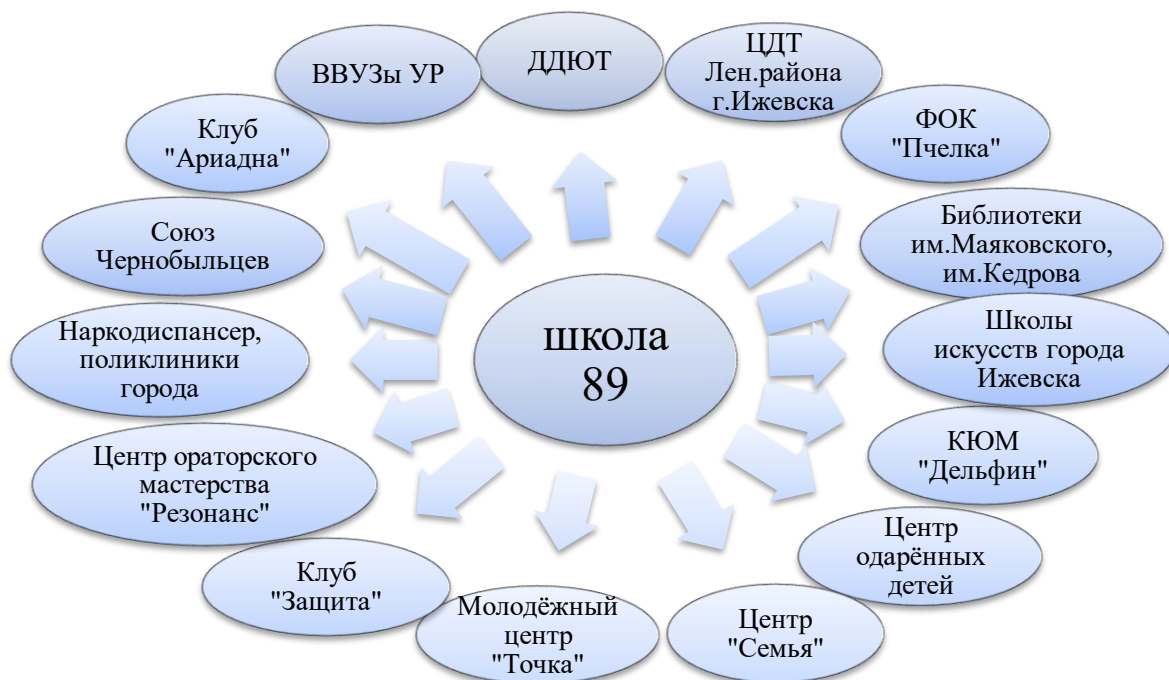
школа 89

ДДЮТ

ЦДТ Лен.района г.Ижевска

ФОК "Пчелка"

Библиотеки им.Маяковского, им.Кедрова

Школы искусств города Ижевска

КЮМ "Дельфин"

Центр одарённых детей

Центр "Семья"

Молодёжный центр "Точка"

Клуб "Защита"

Центр ораторского мастерства "Резонанс"

Наркодиспансер, поликлиники города

Союз Чернобыльцев

Клуб "Ариадна"

ВВУЗы УР